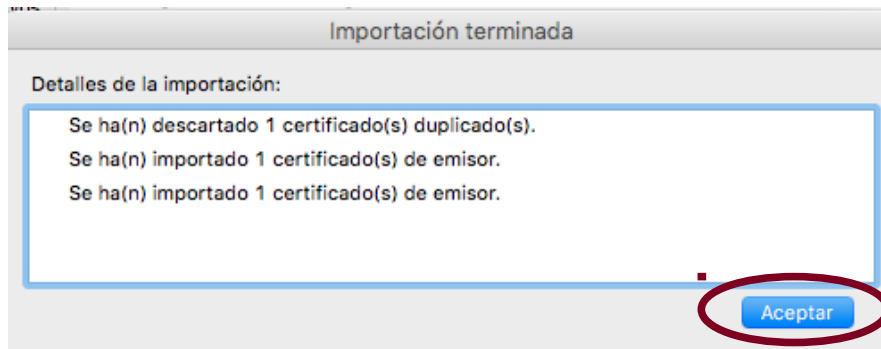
Importación terminada

Detalles de la importación:

Se ha(n) descartado 1 certificado(s) duplicado(s).

Se ha(n) importado 1 certificado(s) de emisor.

Se ha(n) importado 1 certificado(s) de emisor.

Aceptar